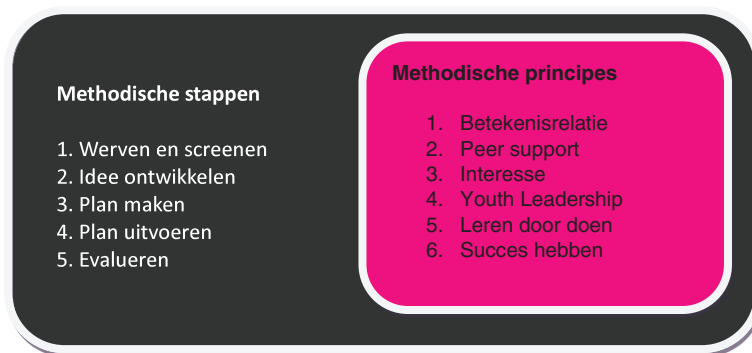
Methodische stappen

1. Werven en screenen
2. Idee ontwikkelen
3. Plan maken
4. Plan uitvoeren
5. Evalueren

Methodische principes

1. Betekenisrelatie
2. Peer support
3. Interesse
4. Youth Leadership
5. Leren door doen
6. Succes hebben